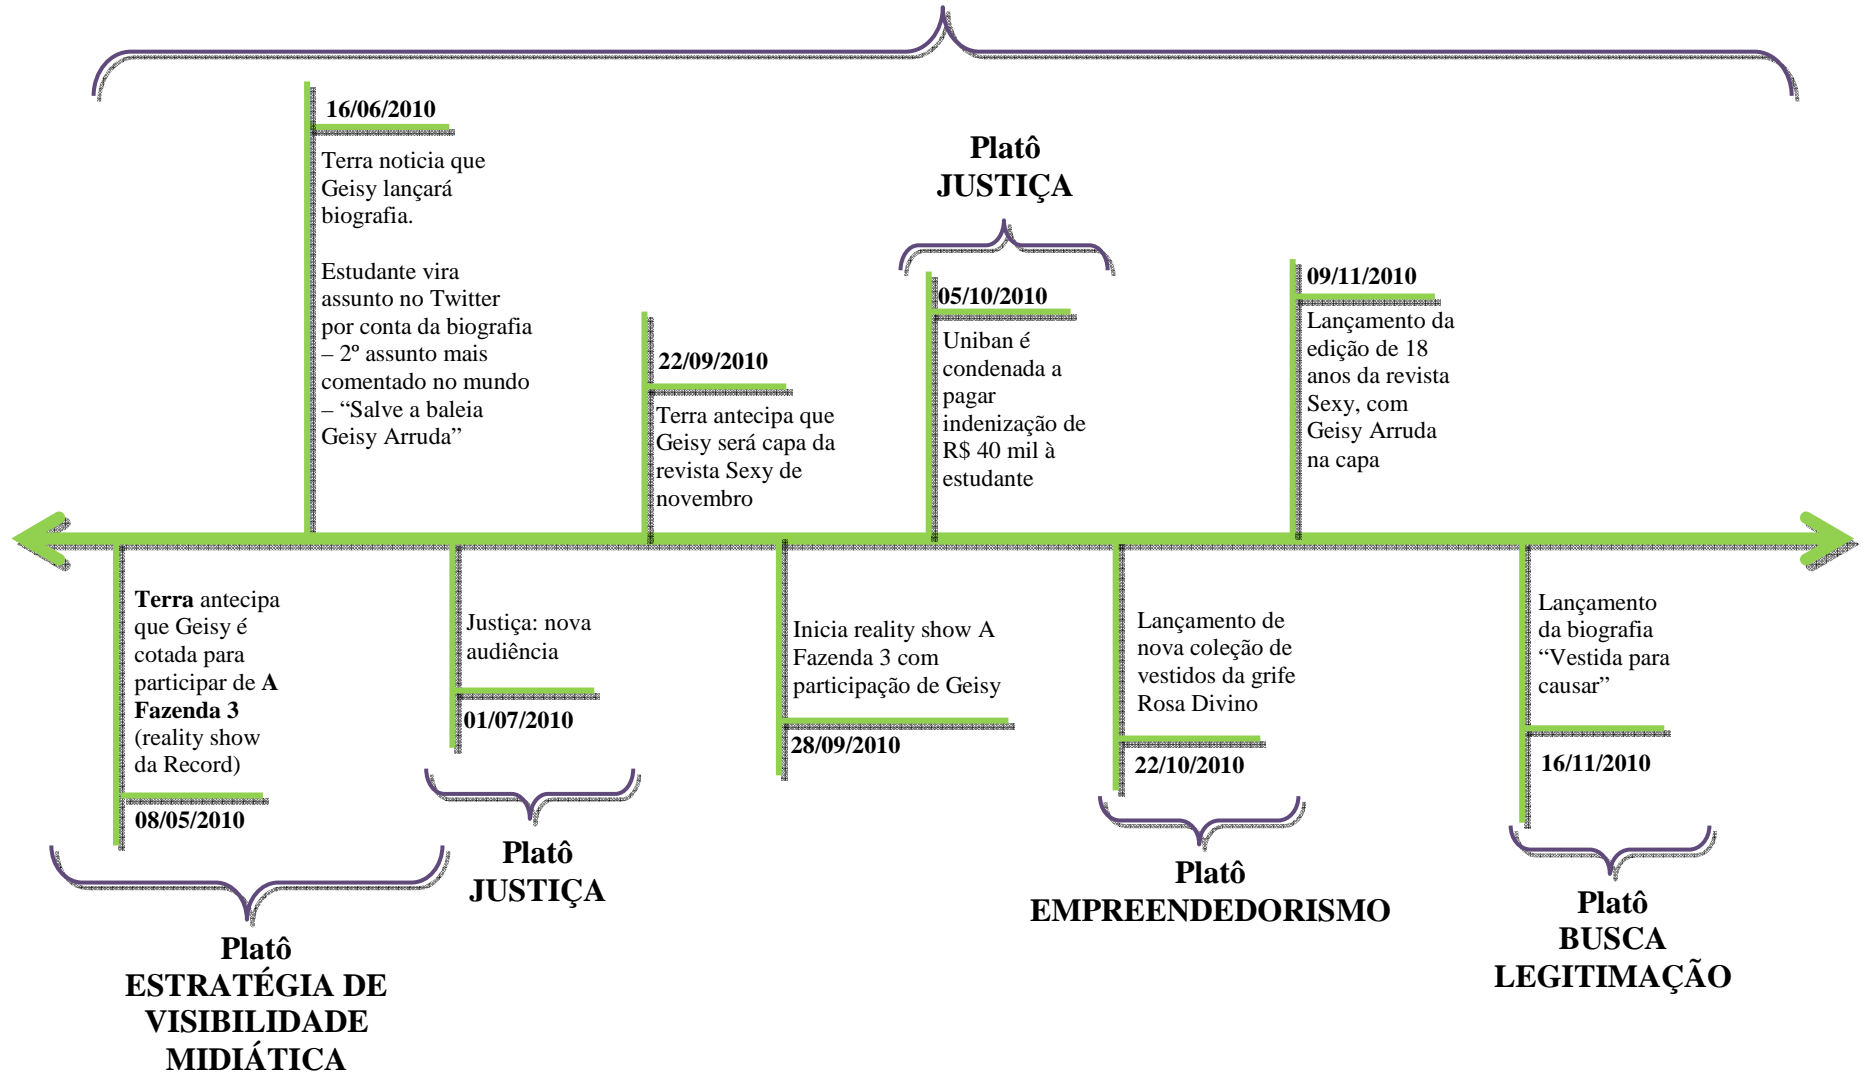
16/06/2010

Terra noticia que Geisy lançará biografia.

Estudante vira assunto no Twitter por conta da biografia – 2º assunto mais comentado no mundo – “Salve a baleia Geisy Arruda”

22/09/2010

Terra antecipa que Geisy será capa da revista Sexy de novembro

Platô
JUSTIÇA

05/10/2010

Uniban é condenada a pagar indenização de R$ 40 mil à estudante

09/11/2010

Lançamento da edição de 18 anos da revista Sexy, com Geisy Arruda na capa

**Terra** antecipa que Geisy é cotada para participar de **A Fazenda 3** (reality show da Record)

08/05/2010

Justiça: nova audiência

01/07/2010

Inicia reality show A Fazenda 3 com participação de Geisy

28/09/2010

Lançamento de nova coleção de vestidos da grife Rosa Divino

22/10/2010

Lançamento da biografia “Vestida para causar”

16/11/2010

Platô
ESTRATÉGIA DE VISIBILIDADE MIDIÁTICA

Platô
JUSTIÇA

Platô
EMPREENDEDORISMO

Platô
BUSCA LEGITIMAÇÃO